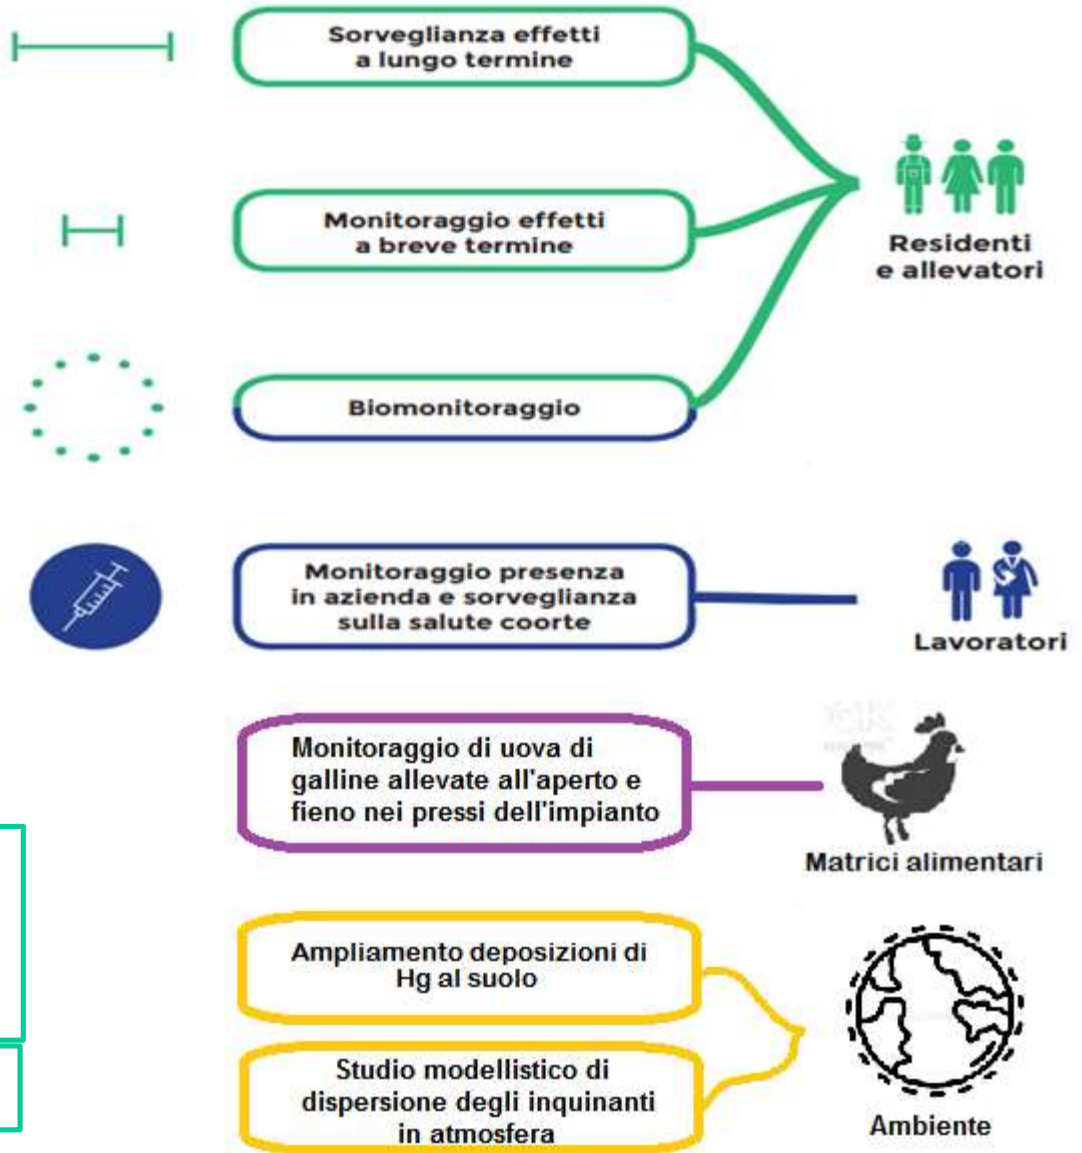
Sorveglianza effetti a lungo termine

Monitoraggio effetti a breve termine

Biomonitoraggio

Residenti e allevatori

Monitoraggio presenza in azienda e sorveglianza sulla salute coorte

Lavoratori

Monitoraggio di uova di galline allevate all'aperto e fieno nei pressi dell'impianto

Matrici alimentari

Ampliamento deposizioni di Hg al suolo

Studio modellistico di dispersione degli inquinanti in atmosfera

Ambiente